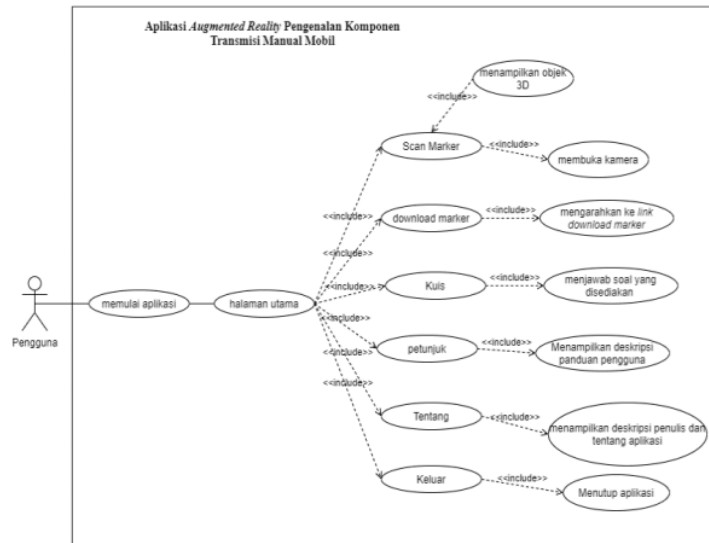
Aplikasi *Augmented Reality* Pengenalan Komponen Transmisi Manual Mobil

menampilkan objek 3D

<<include>>

Scan Marker

<<include>>

membuka kamera

<<include>>

download marker

<<include>>

mengarahkan ke *link download marker*

<<include>>

<<include>>

Kuis

<<include>>

menjawab soal yang disediakan

Pengguna

memulai aplikasi

halaman utama

<<include>>

petunjuk

<<include>>

Menampilkan deskripsi panduan pengguna

<<include>>

<<include>>

Tentang

<<include>>

menampilkan deskripsi penulis dan tentang aplikasi

Keluar

<<include>>

Menutup aplikasi